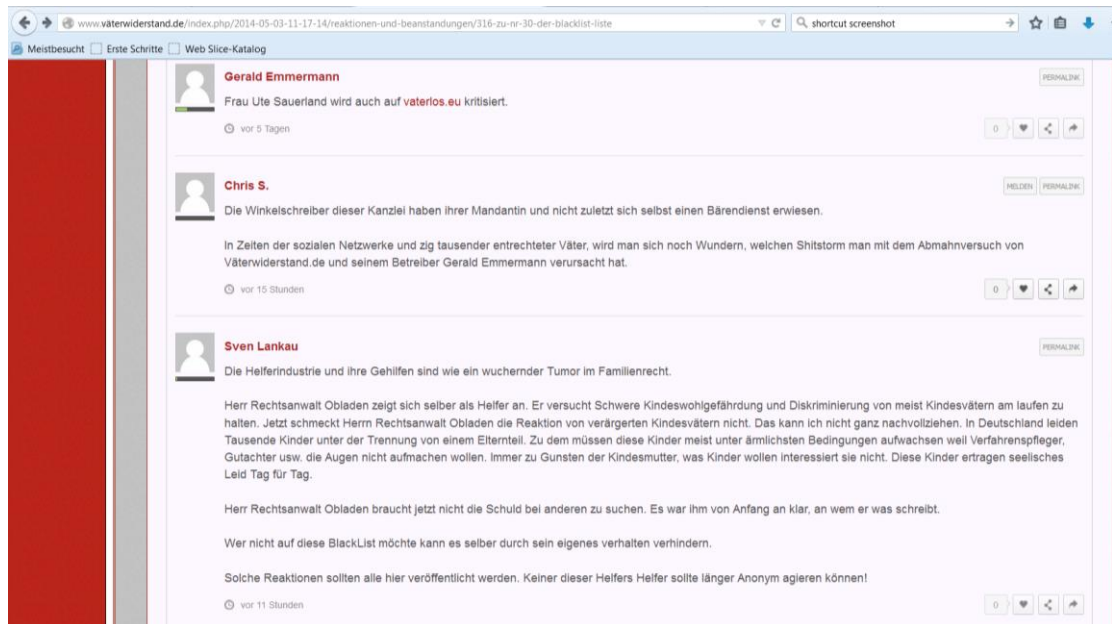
www.väterwiderstand.de/index.php/2014-05-03-11-17-14/reaktionen-und-beanstandungen/316-zu-nr-30-der-blacklist-liste

shortcut screenshot

Meistbesucht Erste Schritte Web Slice-Katalog

Gerald Emmermann

PERMALINK

Frau Ute Sauerland wird auch auf vaterlos.eu kritisiert.

vor 5 Tagen

0

Chris S.

MELDEN PERMALINK

Die Winkelschreiber dieser Kanzlei haben ihrer Mandantin und nicht zuletzt sich selbst einen Bärendienst erwiesen.

In Zeiten der sozialen Netzwerke und zig tausender entrechteter Väter, wird man sich noch Wundern, welchen Shitstorm man mit dem Abmahnversuch von Väterwiderstand.de und seinem Betreiber Gerald Emmermann verursacht hat.

vor 15 Stunden

0

Sven Lankau

PERMALINK

Die Helferindustrie und ihre Gehilfen sind wie ein wuchernder Tumor im Familienrecht.

Herr Rechtsanwalt Obladen zeigt sich selber als Helfer an. Er versucht Schwere Kindeswohlgefährdung und Diskriminierung von meist Kindesvätern am laufen zu halten. Jetzt schmeckt Herrn Rechtsanwalt Obladen die Reaktion von verärgerten Kindesvätern nicht. Das kann ich nicht ganz nachvollziehen. In Deutschland leiden Tausende Kinder unter der Trennung von einem Elternteil. Zu dem müssen diese Kinder meist unter ärmlichsten Bedingungen aufwachsen weil Verfahrenspfleger, Gutachter usw. die Augen nicht aufmachen wollen. Immer zu Gunsten der Kindesmutter, was Kinder wollen interessiert sie nicht. Diese Kinder ertragen seelisches Leid Tag für Tag.

Herr Rechtsanwalt Obladen braucht jetzt nicht die Schuld bei anderen zu suchen. Es war ihm von Anfang an klar, an wem er was schreibt.

Wer nicht auf diese BlackList möchte kann es selber durch sein eigenes verhalten verhindern.

Solche Reaktionen sollten alle hier veröffentlicht werden. Keiner dieser Helfers Helfer sollte länger Anonym agieren können!

vor 11 Stunden

0